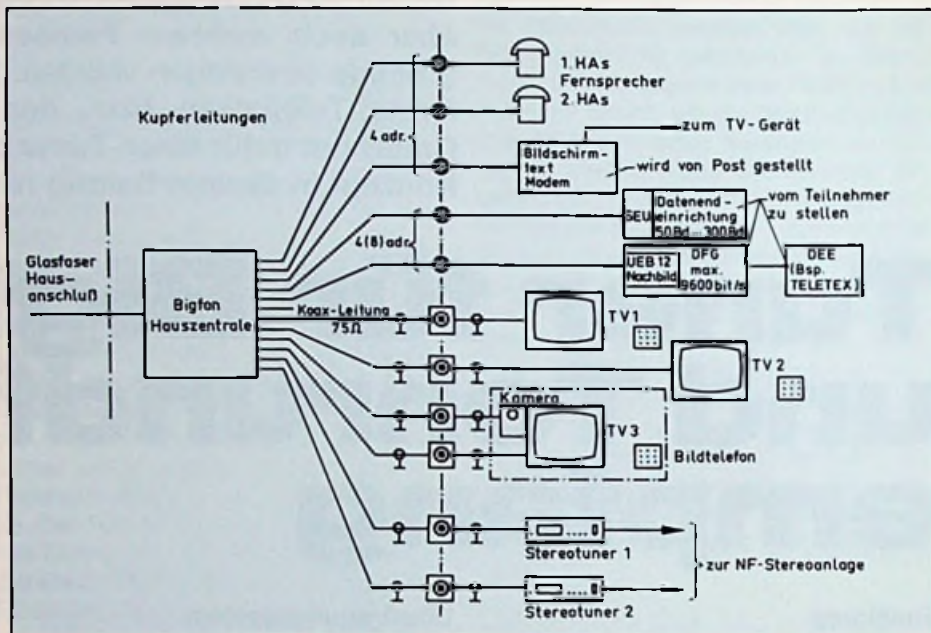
1. HAs
Fernsprecher
2. HAs

Kupferleitungen

4 adr.

zum TV-Gerät

Bildschirmtext Modem

wird von Post gestellt

SEU

Datenendeinrichtung 50 Bd – 300 Bd

vom Teilnehmer zu stellen

4(8) adr.

UEB 12 Nachbild

DFG max. 9600 bit/s

DEE (Bsp. TELETEX)

Glasfaser Hausanschluß

Bigfon Hauszentrale

Koax-Leitung 75Ω

TV 1

TV 2

Kamera

TV 3

Bildtelefon

Stereotuner 1

Stereotuner 2

zur NF-Stereoanlage